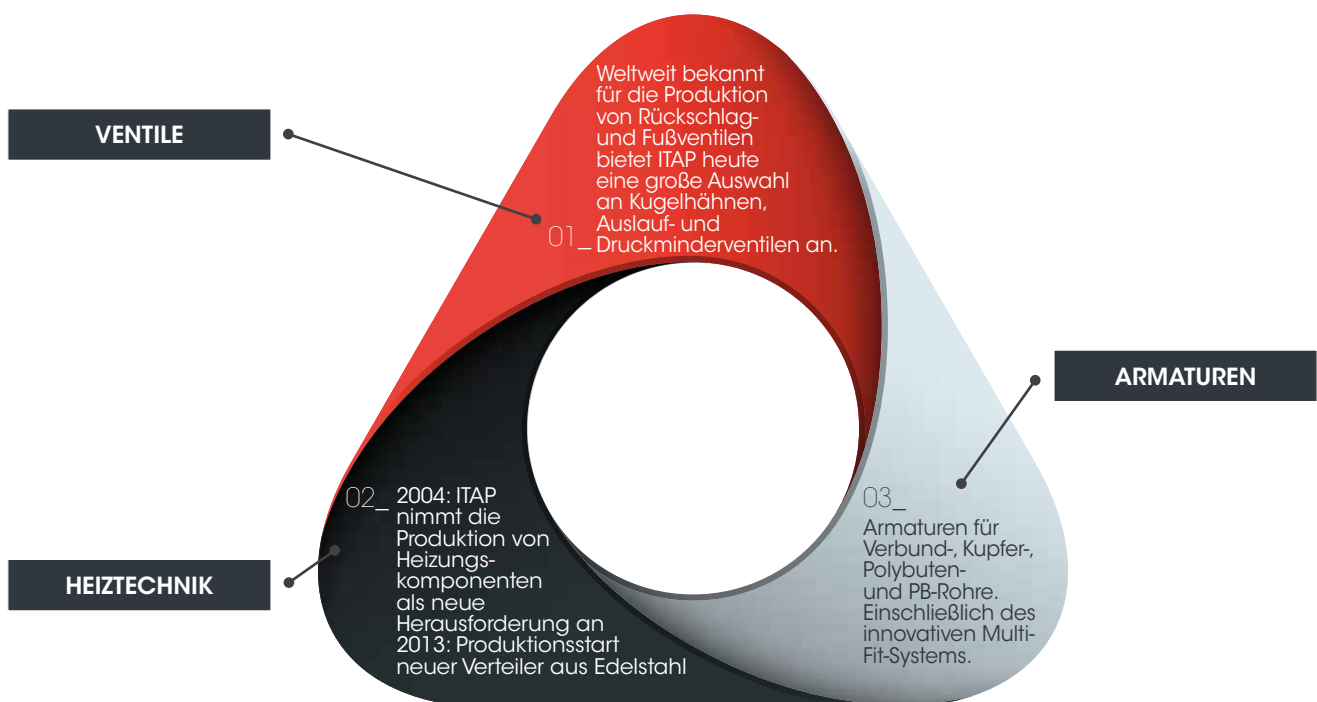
VENTILE

01_ Weltweit bekannt für die Produktion von Rückschlag- und Fußventilen bietet ITAP heute eine große Auswahl an Kugelhähnen, Auslauf- und Druckminderventilen an.

ARMATUREN

03_ Armaturen für Verbund-, Kupfer-, Polybuten- und PB-Rohre. Einschließlich des innovativen Multi-Fit-Systems.

HEIZTECHNIK

02_ 2004: ITAP nimmt die Produktion von Heizungskomponenten als neue Herausforderung an 2013: Produktionsstart neuer Verteiler aus Edelstahl